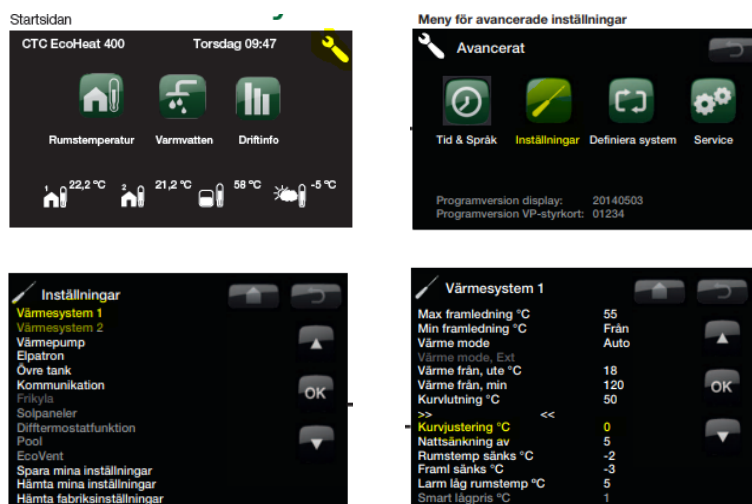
Startsidan

CTC EcoHeat 400 Torsdag 09:47

Rumstemperatur Varmvatten Driftinfo

1 22,2 °C 2 21,2 °C 58 °C -5 °C

Meny för avancerade inställningar

Avancerat

Tid & Språk Inställningar Definiera system Service

Programversion display: 20140503
Programversion VP-styrkort: 01234

Inställningar
Värmesystem 1
Värmesystem 2
Värmepump
Elpatron
Övre tank
Kommunikation
Frikyla
Solpaneler
Difftermostatfunktion
Pool
EcoVent
Spara mina inställningar
Hämta mina inställningar
Hämta fabriksinställningar

OK

Värmesystem 1

| | |
|---|---|
| Max framledning °C | 55 |
| Min framledning °C | Från |
| Värme mode | Auto |
| Värme mode, Ext | |
| Värme från, ute °C | 18 |
| Värme från, min | 120 |
| Kurvlutning °C | 50 |
| >> | << |
| Kurvjustering °C | 0 |
| Nattsänkning av | 5 |
| Rumstemp sänks °C | -2 |
| Framl sänks °C | -3 |
| Larm låg rumstemp °C | 5 |
| Smart lågpris °C | 1 |

OK